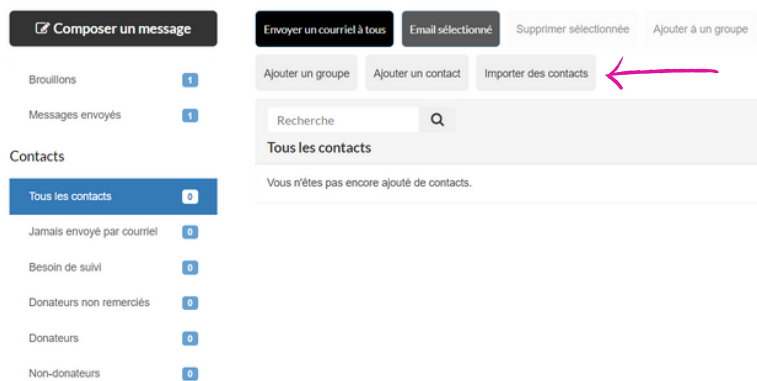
Composer un message

Brouillons 1

Messages envoyés 1

Contacts

Tous les contacts 0

Jamais envoyé par courriel 0

Besoin de suivi 0

Donateurs non remerciés 0

Donateurs 0

Non-donateurs 0

Envoyer un courriel à tous

Email sélectionné

Supprimer sélectionnée

Ajouter à un groupe

Ajouter un groupe

Ajouter un contact

Importer des contacts

Recherche

Tous les contacts

Vous n'êtes pas encore ajouté de contacts.